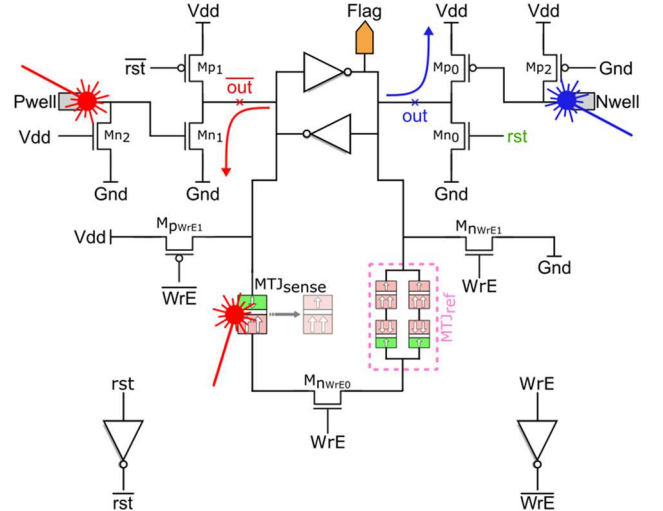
Vdd
Flag
Vdd
Vdd
$\overline{\text{rst}}$
$M_{p1}$
$M_{p0}$
$M_{p2}$
Gnd
$\overline{\text{out}}$
Pwell
Nwell
out
Vdd
$M_{n2}$
$M_{n1}$
$M_{n0}$
rst
Gnd
Gnd
Gnd
$M_{p_{WrE1}}$
$M_{n_{WrE1}}$
Vdd
Gnd
$\overline{\text{WrE}}$
WrE
$MTJ_{sense}$
MTJref
$M_{n_{WrE0}}$
rst
WrE
WrE
$\overline{\text{rst}}$
$\overline{\text{WrE}}$